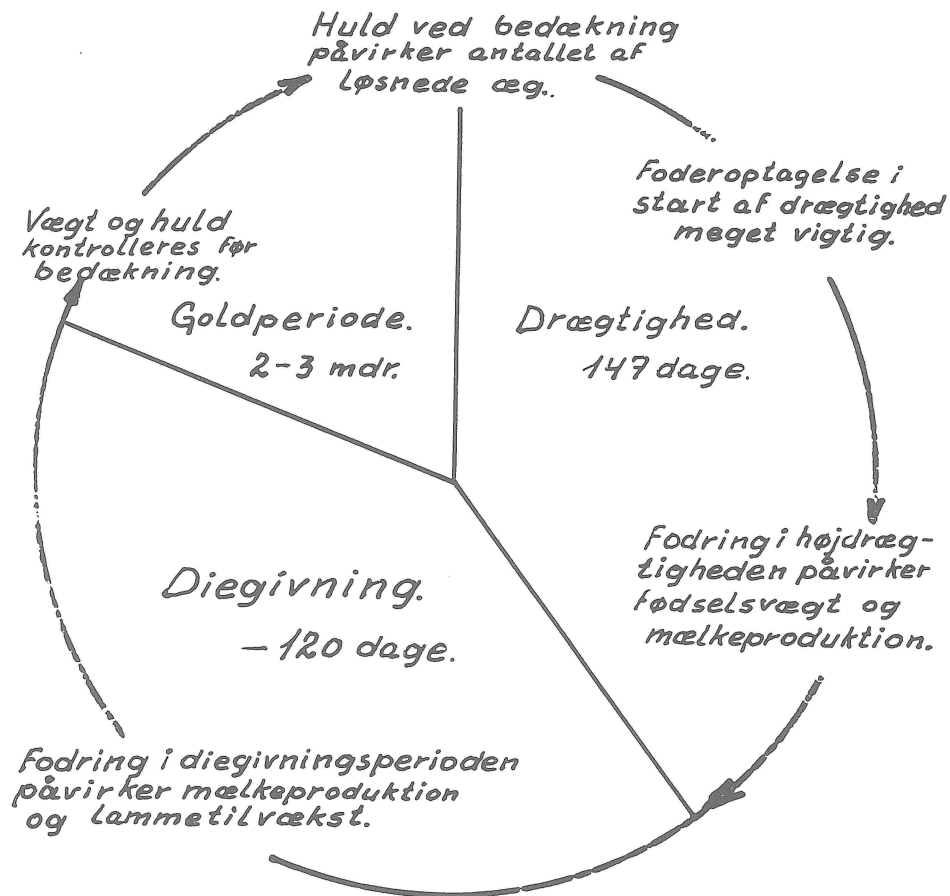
Huld ved bedækning påvirker antallet af løsnede æg.

Foderoptagelse i start af drægtighed meget vigtig.

Vægt og huld kontrolleres før bedækning.

Goldperiode. 2-3 mdr.

Drægtighed. 147 dage.

Fodring i højdrægtigheden påvirker fødselsvægt og mælkeproduktion.

Diegivning. – 120 dage.

Fodring i diegivningsperioden påvirker mælkeproduktion og lammetilvækst.